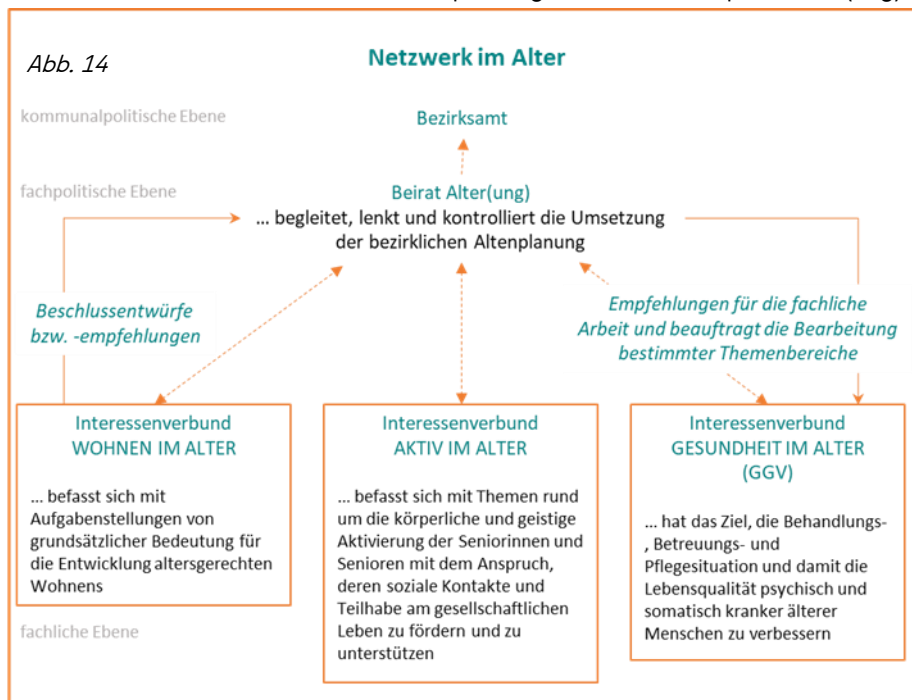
Abb. 14

Netzwerk im Alter

kommunalpolitische Ebene

Bezirksamt

fachpolitische Ebene

Beirat Alter(ung)

... begleitet, lenkt und kontrolliert die Umsetzung der bezirklichen Altenplanung

Beschlussentwürfe bzw. -empfehlungen

Empfehlungen für die fachliche Arbeit und beauftragt die Bearbeitung bestimmter Themenbereiche

Interessenverbund WOHNEN IM ALTER

... befasst sich mit Aufgabenstellungen von grundsätzlicher Bedeutung für die Entwicklung altersgerechten Wohnens

Interessenverbund AKTIV IM ALTER

... befasst sich mit Themen rund um die körperliche und geistige Aktivierung der Seniorinnen und Senioren mit dem Anspruch, deren soziale Kontakte und Teilhabe am gesellschaftlichen Leben zu fördern und zu unterstützen

Interessenverbund GESUNDHEIT IM ALTER (GGV)

... hat das Ziel, die Behandlungs-, Betreuungs- und Pflegesituation und damit die Lebensqualität psychisch und somatisch kranker älterer Menschen zu verbessern

fachliche Ebene